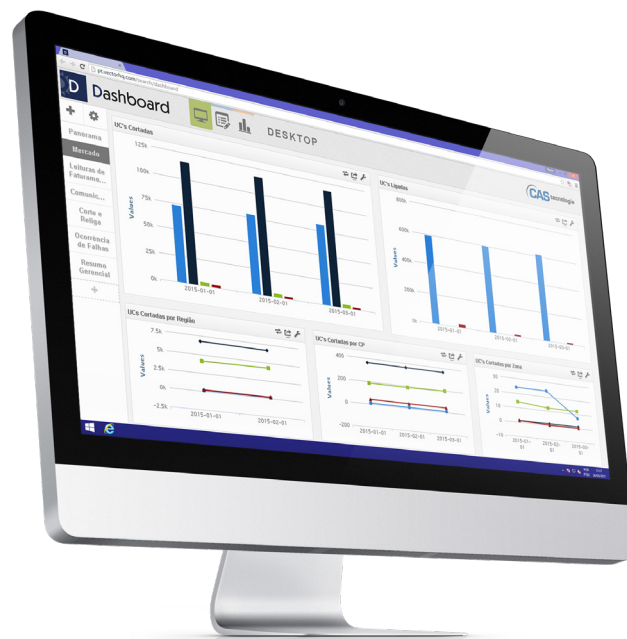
pt.vectorhq.com/search/dashboard

D Dashboard

DESKTOP

Panorama
Mercado
Leituras de Faturamo...
Comunic...
Corte e Religa
Ocorrência de Falhas
Resumo Gerencial

UC's Cortadas
100k
75k
50k
25k
0k
Values
2015-01-01
2015-02-01
2015-03-01

UC's Ligadas
CAS tecnologia
800k
600k
400k
200k
0k
Values

UCs Cortadas por Região
7.5k
5k
2.5k
0
-2.5k
Values
2015-01-01
2015-02-01

UC's Cortadas por CP
400
200
0
-200
2015-01-01
2015-02-01
2015-03-01

UC's Cortadas por Zona
40
20
0
-20
Values
2015-01-01
2015-02-01
2015-03-01